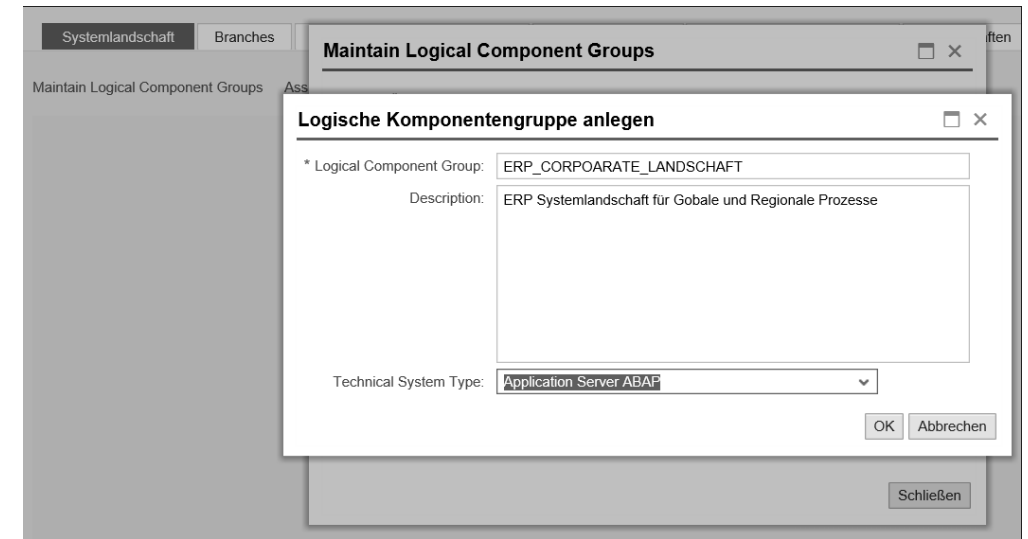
Systemlandschaft Branches

ften

Maintain Logical Component Groups Ass

Maintain Logical Component Groups

Logische Komponentengruppe anlegen

* Logical Component Group: ERP_CORPOARATE_LANDSCHAFT

Description: ERP Systemlandschaft für Gobale und Regionale Prozesse

Technical System Type: Application Server ABAP

OK Abbrechen

Schließen